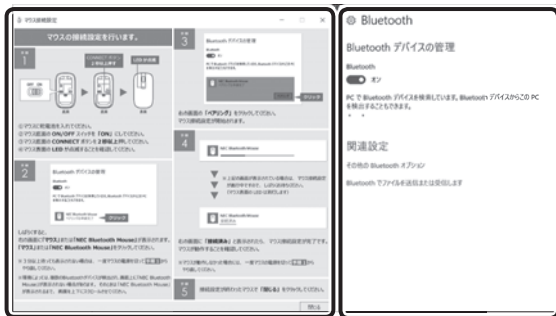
マウス接続設定

マウスの接続設定を行います。

1

CONNECT ボタンを押し続ける

LED の点滅

①マウスに電池を入れてください。
②マウス底面の ON/OFF スイッチを「ON」にしてください。
③マウス底面の CONNECT ボタンを 2 秒以上押してください。
④マウス表面の LED が点滅することを確認してください。

2

Bluetooth デバイスの管理

NEC Bluetooth Mouse

クリック

しばらくすると、右の画面に「マウス」または「NEC Bluetooth Mouse」が表示されます。「マウス」または「NEC Bluetooth Mouse」をクリックしてください。

3

Bluetooth デバイスの管理

NEC Bluetooth Mouse

クリック

右の画面の「ペアリング」をクリックしてください。マウス接続処理が開始されます。

4

NEC Bluetooth Mouse

NEC Bluetooth Mouse

右の画面に「接続済み」と表示されたら、マウス接続設定が完了です。マウス動作をご確認ください。

5

接続設定が終わったらマウスで「閉じる」をクリックしてください。

閉じる

Bluetooth

Bluetooth デバイスの管理

Bluetooth

オン

PC で Bluetooth デバイスを検索しています。Bluetooth デバイスからこの PC を検出することもできます。

関連設定

その他の Bluetooth オプション

Bluetooth でファイルを送信または受信します